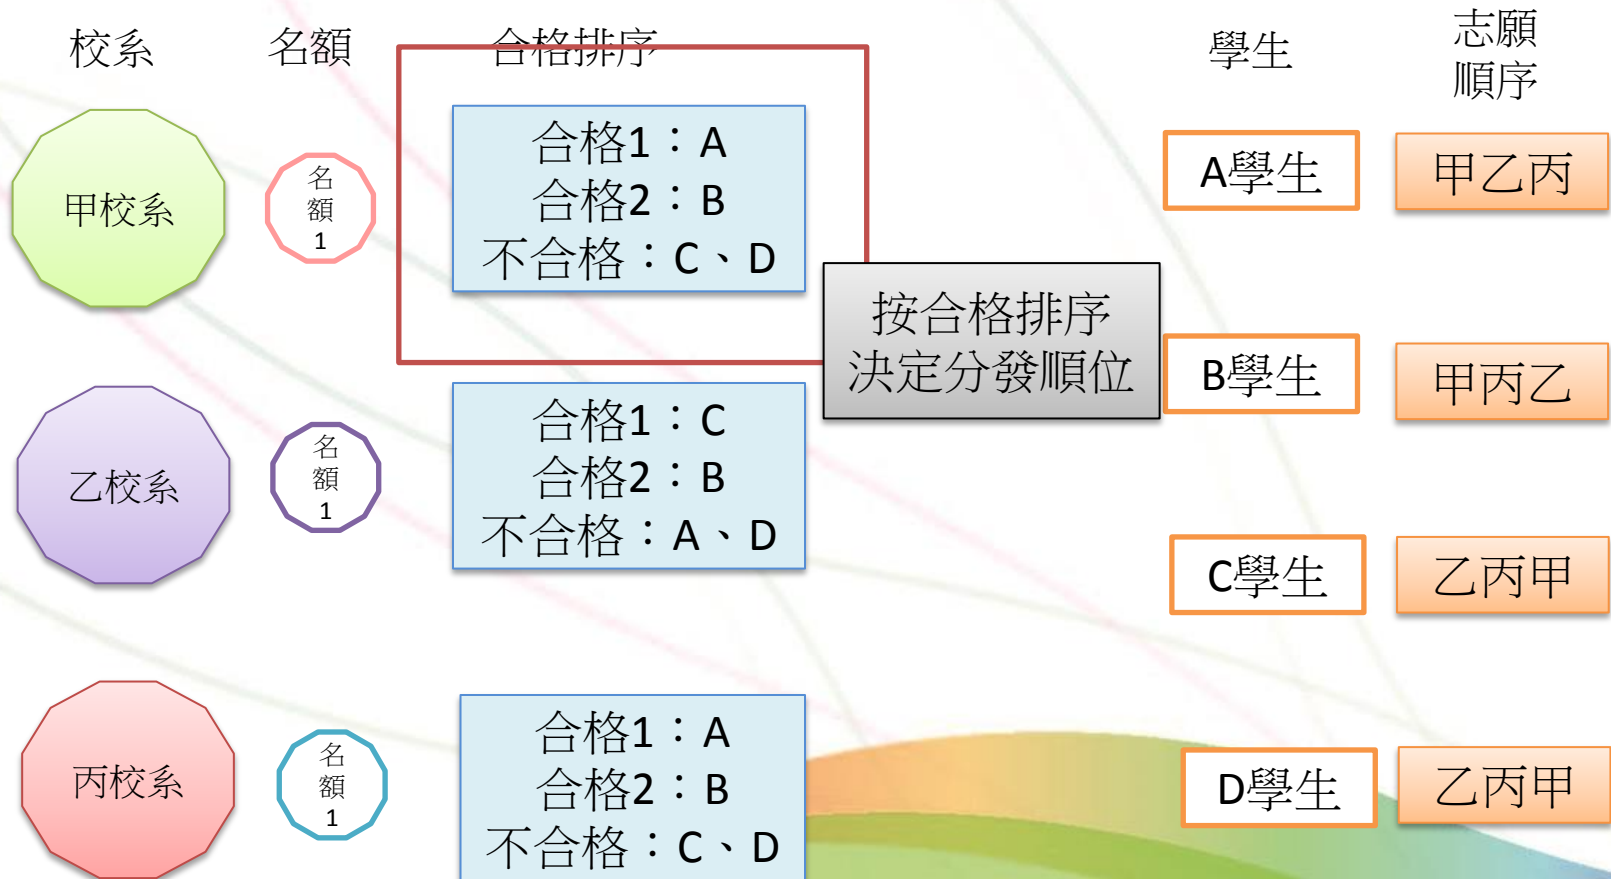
校系
名額
合格排序
學生
志願順序

甲校系
名額 1
合格1：A
合格2：B
不合格：C、D

A學生
甲乙丙

按合格排序決定分發順位

B學生
甲丙乙

乙校系
名額 1
合格1：C
合格2：B
不合格：A、D

C學生
乙丙甲

丙校系
名額 1
合格1：A
合格2：B
不合格：C、D

D學生
乙丙甲